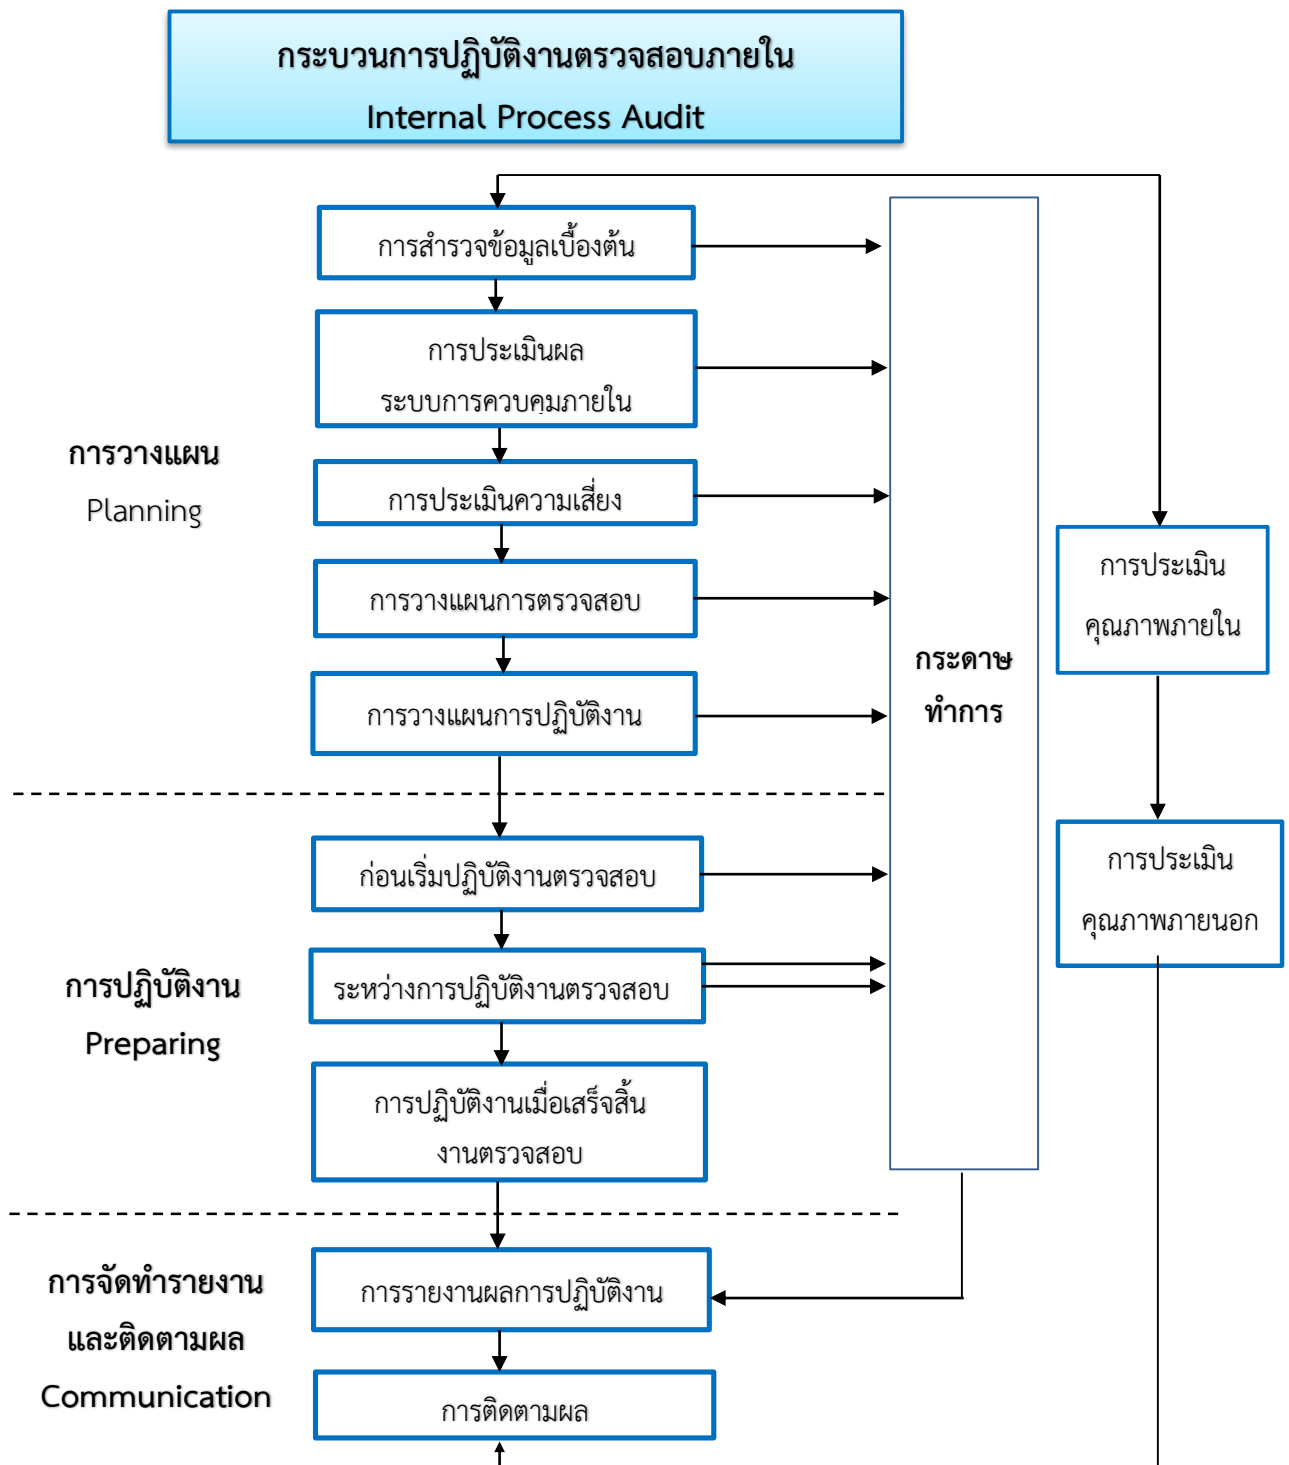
กระบวนการปฏิบัติงานตรวจสอบภายใน
Internal Process Audit

การวางแผน
Planning

การสำรวจข้อมูลเบื้องต้น

การประเมินผล
ระบบการควบคุมภายใน

การประเมินความเสี่ยง

การวางแผนการตรวจสอบ

การวางแผนการปฏิบัติงาน

กระดาษ
ทำการ

การประเมิน
คุณภาพภายใน

การประเมิน
คุณภาพภายนอก

การปฏิบัติงาน
Preparing

ก่อนเริ่มปฏิบัติงานตรวจสอบ

ระหว่างการปฏิบัติงานตรวจสอบ

การปฏิบัติงานเมื่อเสร็จสิ้น
งานตรวจสอบ

การจัดทำรายงาน
และติดตามผล
Communication

การรายงานผลการปฏิบัติงาน

การติดตามผล